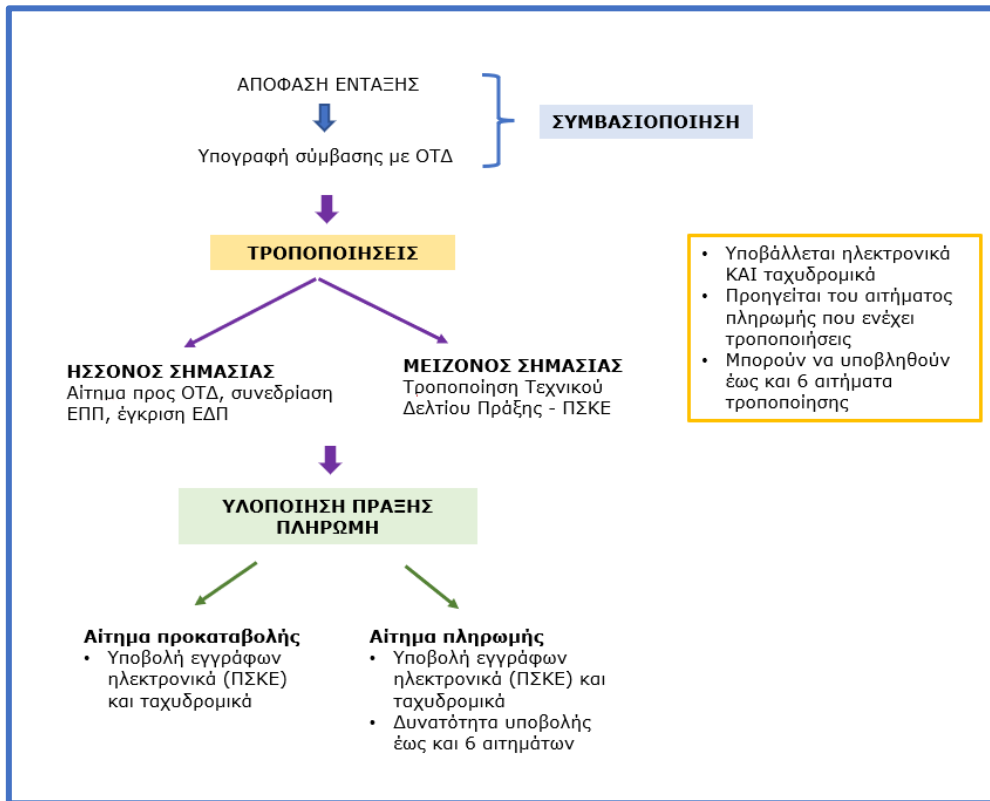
ΑΠΟΦΑΣΗ ΕΝΤΑΞΗΣ

Υπογραφή σύμβασης με ΟΤΔ

ΣΥΜΒΑΣΙΟΠΟΙΗΣΗ

ΤΡΟΠΟΠΟΙΗΣΕΙΣ

- Υποβάλλεται ηλεκτρονικά ΚΑΙ ταχυδρομικά
- Προηγείται του αιτήματος πληρωμής που ενέχει τροποποιήσεις
- Μπορούν να υποβληθούν έως και 6 αιτήματα τροποποίησης

ΗΣΣΟΝΟΣ ΣΗΜΑΣΙΑΣ
Αίτημα προς ΟΤΔ, συνεδρίαση ΕΠΠ, έγκριση ΕΔΠ

ΜΕΙΖΟΝΟΣ ΣΗΜΑΣΙΑΣ
Τροποποίηση Τεχνικού Δελτίου Πράξης - ΠΣΚΕ

ΥΛΟΠΟΙΗΣΗ ΠΡΑΞΗΣ
ΠΛΗΡΩΜΗ

Αίτημα προκαταβολής
- Υποβολή εγγράφων ηλεκτρονικά (ΠΣΚΕ) και ταχυδρομικά

Αίτημα πληρωμής
- Υποβολή εγγράφων ηλεκτρονικά (ΠΣΚΕ) και ταχυδρομικά
- Δυνατότητα υποβολής έως και 6 αιτημάτων